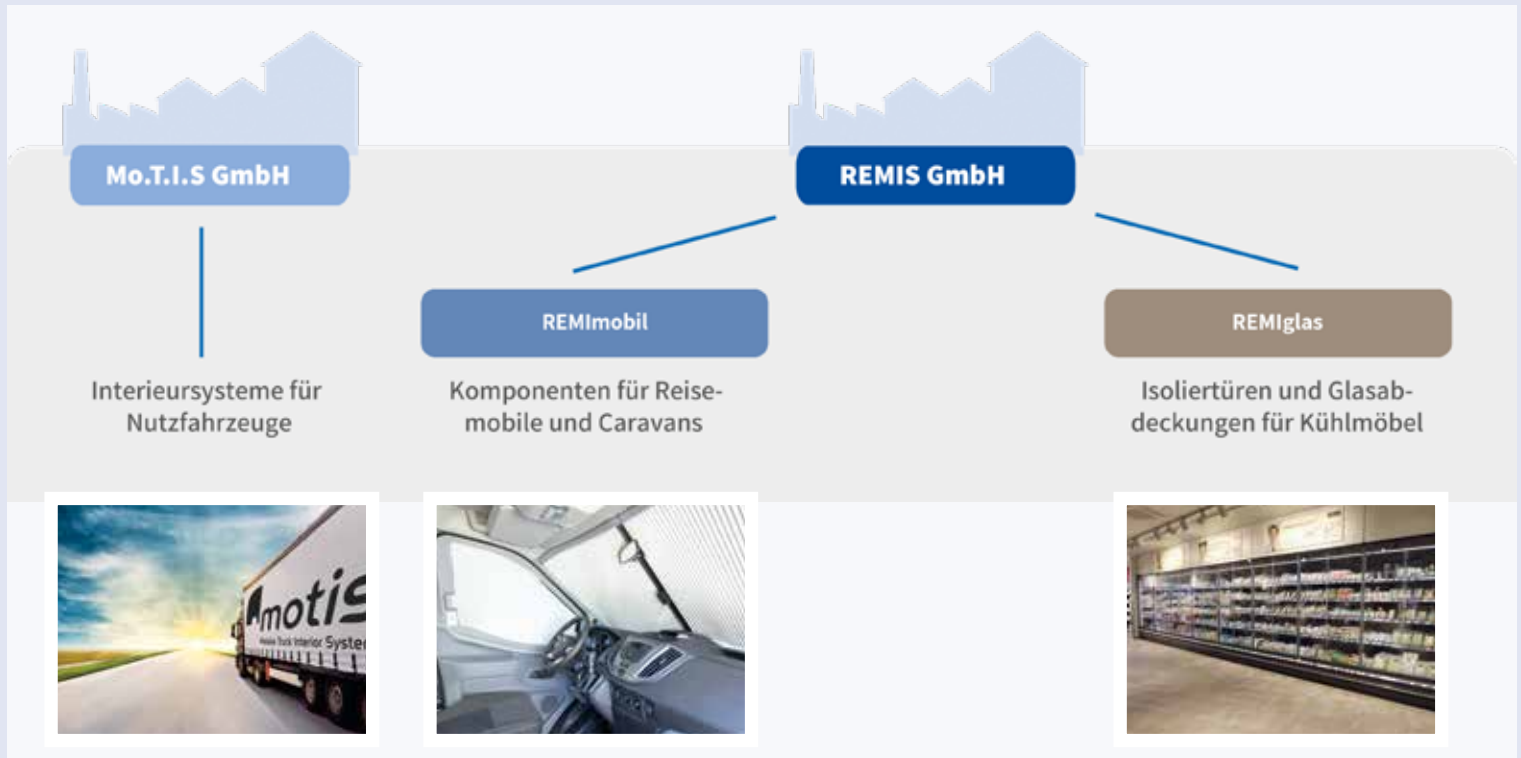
Mo.T.I.S GmbH

REMIS GmbH

REMImobil

REMIglas

Interieursysteme für Nutzfahrzeuge

Komponenten für Reisemobile und Caravans

Isoliertüren und Glasabdeckungen für Kühlmöbel

motis
Mobile Truck Interior Systems